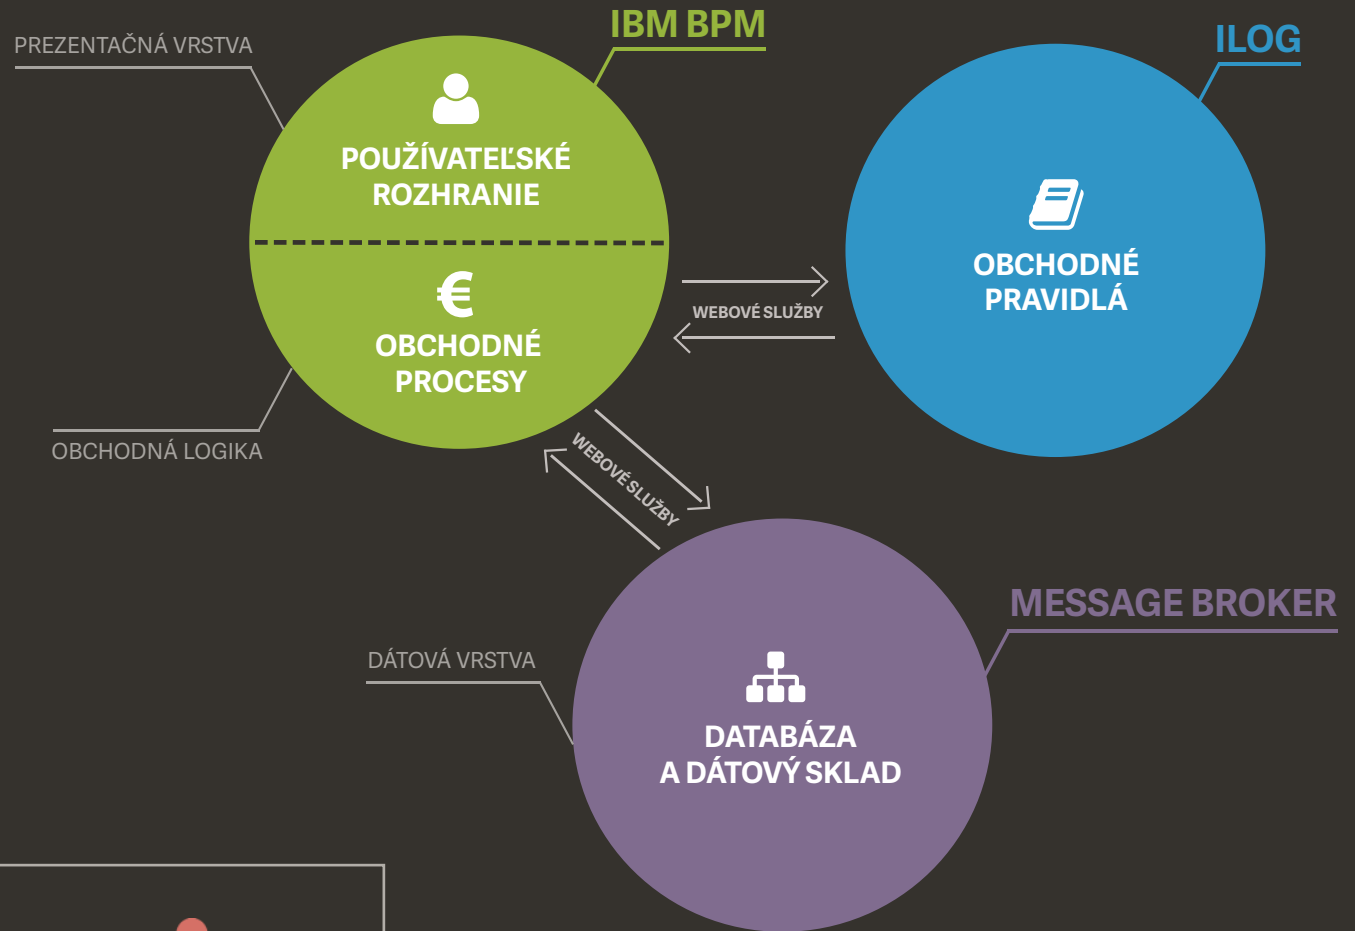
IBM BPM

PREZENTAČNÁ VRSTVA

POUŽÍVATEĽSKÉ ROZHRANIE

€

OBCHODNÉ PROCESY

OBCHODNÁ LOGIKA

ILOG

OBCHODNÉ PRAVIDLÁ

WEBOVÉ SLUŽBY

WEBOVÉ SLUŽBY

MESSAGE BROKER

DÁTOVÁ VRSTVA

DATABÁZA A DÁTOVÝ SKLAD